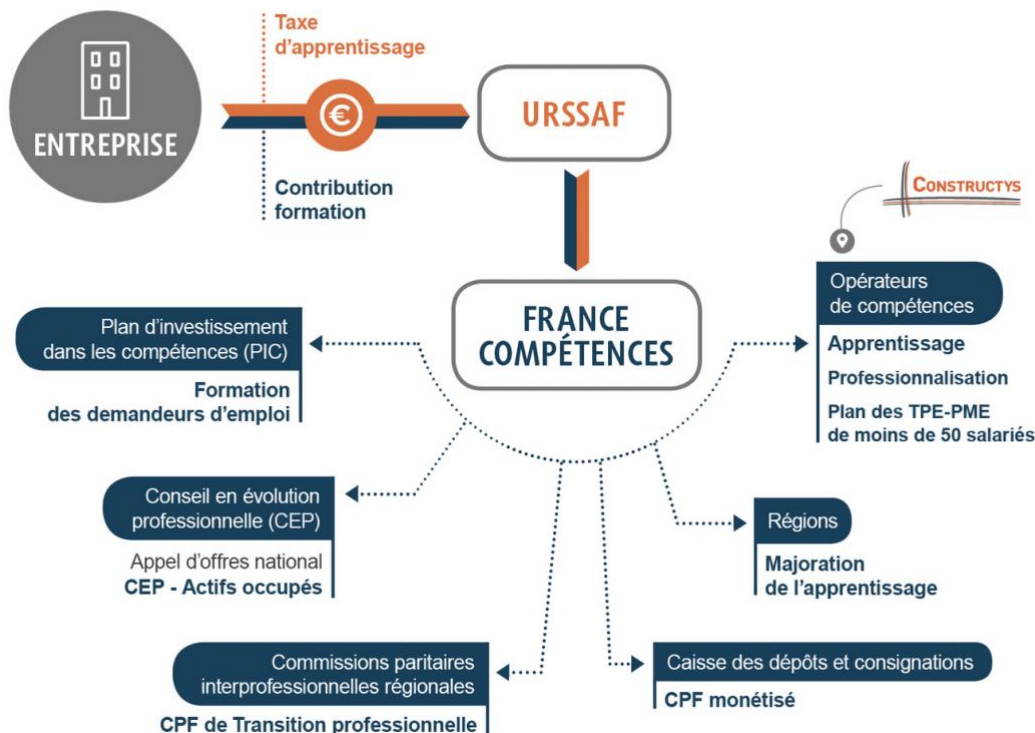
ENTREPRISE

Taxe d'apprentissage

Contribution formation

URSSAF

CONSTRUCTYS

FRANCE COMPÉTENCES

Plan d'investissement dans les compétences (PIC)

Formation des demandeurs d'emploi

Opérateurs de compétences

Apprentissage

Professionnalisation

Plan des TPE-PME de moins de 50 salariés

Conseil en évolution professionnelle (CEP)

Appel d'offres national

CEP - Actifs occupés

Régions

Majoration de l'apprentissage

Commissions paritaires interprofessionnelles régionales

CPF de Transition professionnelle

Caisse des dépôts et consignations

CPF monétisé